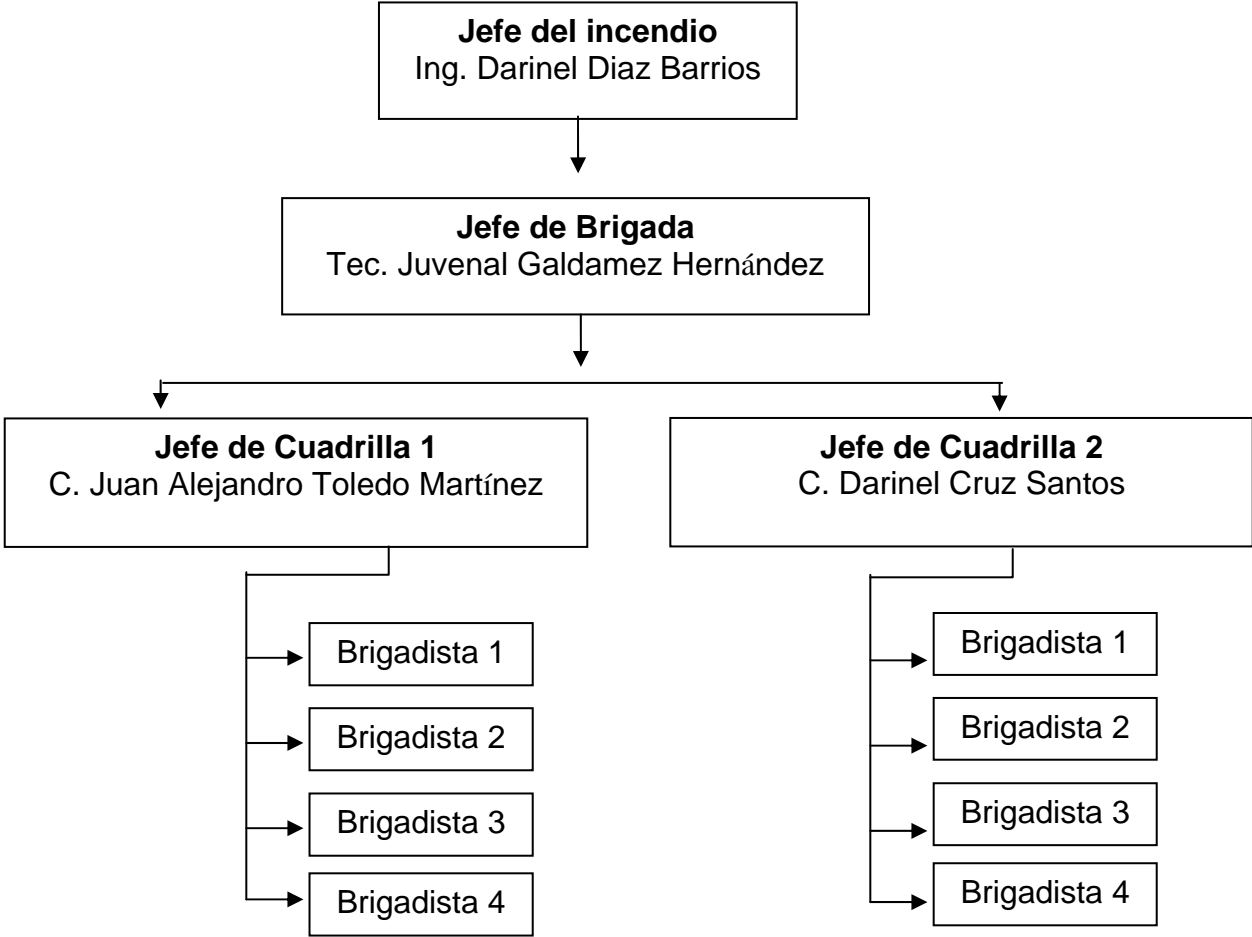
**Jefe del incendio**
Ing. Darinel Diaz Barrios

**Jefe de Brigada**
Tec. Juvenal Galdamez Hernández

**Jefe de Cuadrilla 1**
C. Juan Alejandro Toledo Martínez

Brigadista 1

Brigadista 2

Brigadista 3

Brigadista 4

**Jefe de Cuadrilla 2**
C. Darinel Cruz Santos

Brigadista 1

Brigadista 2

Brigadista 3

Brigadista 4